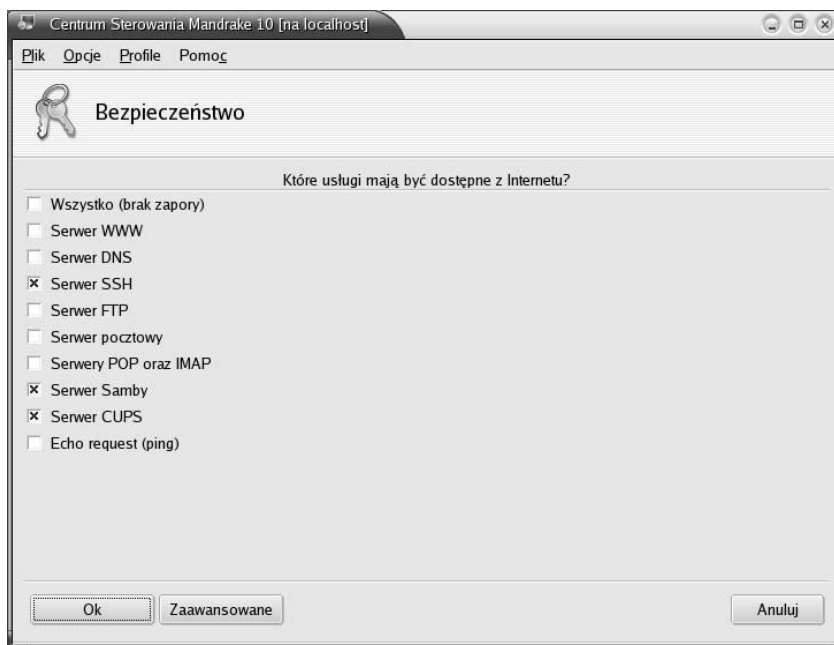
Centrum Sterowania Mandrake 10 [na localhost]

Plik Opcje Profile Pomoc

Bezpieczeństwo

Które usługi mają być dostępne z Internetu?

Wszystko (brak zapory)
Serwer WWW
Serwer DNS
Serwer SSH
Serwer FTP
Serwer pocztowy
Serwery POP oraz IMAP
Serwer Samby
Serwer CUPS
Echo request (ping)

Ok Zaawansowane Anuluj